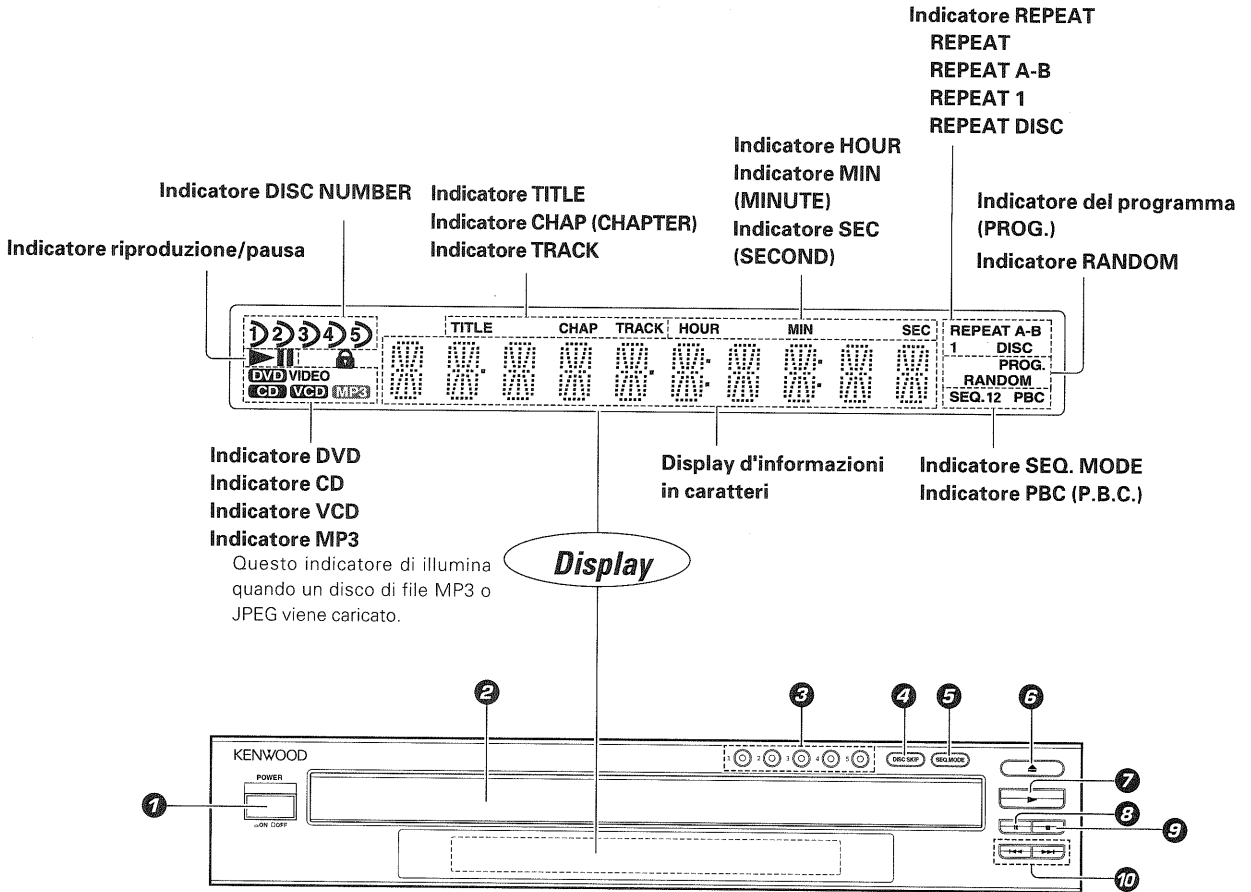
Indicatore REPEAT
REPEAT
REPEAT A-B
REPEAT 1
REPEAT DISC

Indicatore HOUR
Indicatore MIN (MINUTE)
Indicatore SEC (SECOND)

Indicatore DISC NUMBER

Indicatore TITLE
Indicatore CHAP (CHAPTER)
Indicatore TRACK

Indicatore del programma (PROG.)
Indicatore RANDOM

Indicatore riproduzione/pausa

1 2 3 4 5
DVD VIDEO
CD VCD MP3
TITLE CHAP TRACK HOUR MIN SEC
REPEAT A-B
1 DISC
PROG.
RANDOM
SEQ.12 PBC

Indicatore DVD
Indicatore CD
Indicatore VCD
Indicatore MP3
Questo indicatore di illumina quando un disco di file MP3 o JPEG viene caricato.

Display d'informazioni in caratteri

Indicatore SEQ. MODE
Indicatore PBC (P.B.C.)

Display

KENWOOD
POWER
ON OFF
1 2 3 4 5
DISC SKIP
SEQ.MODE